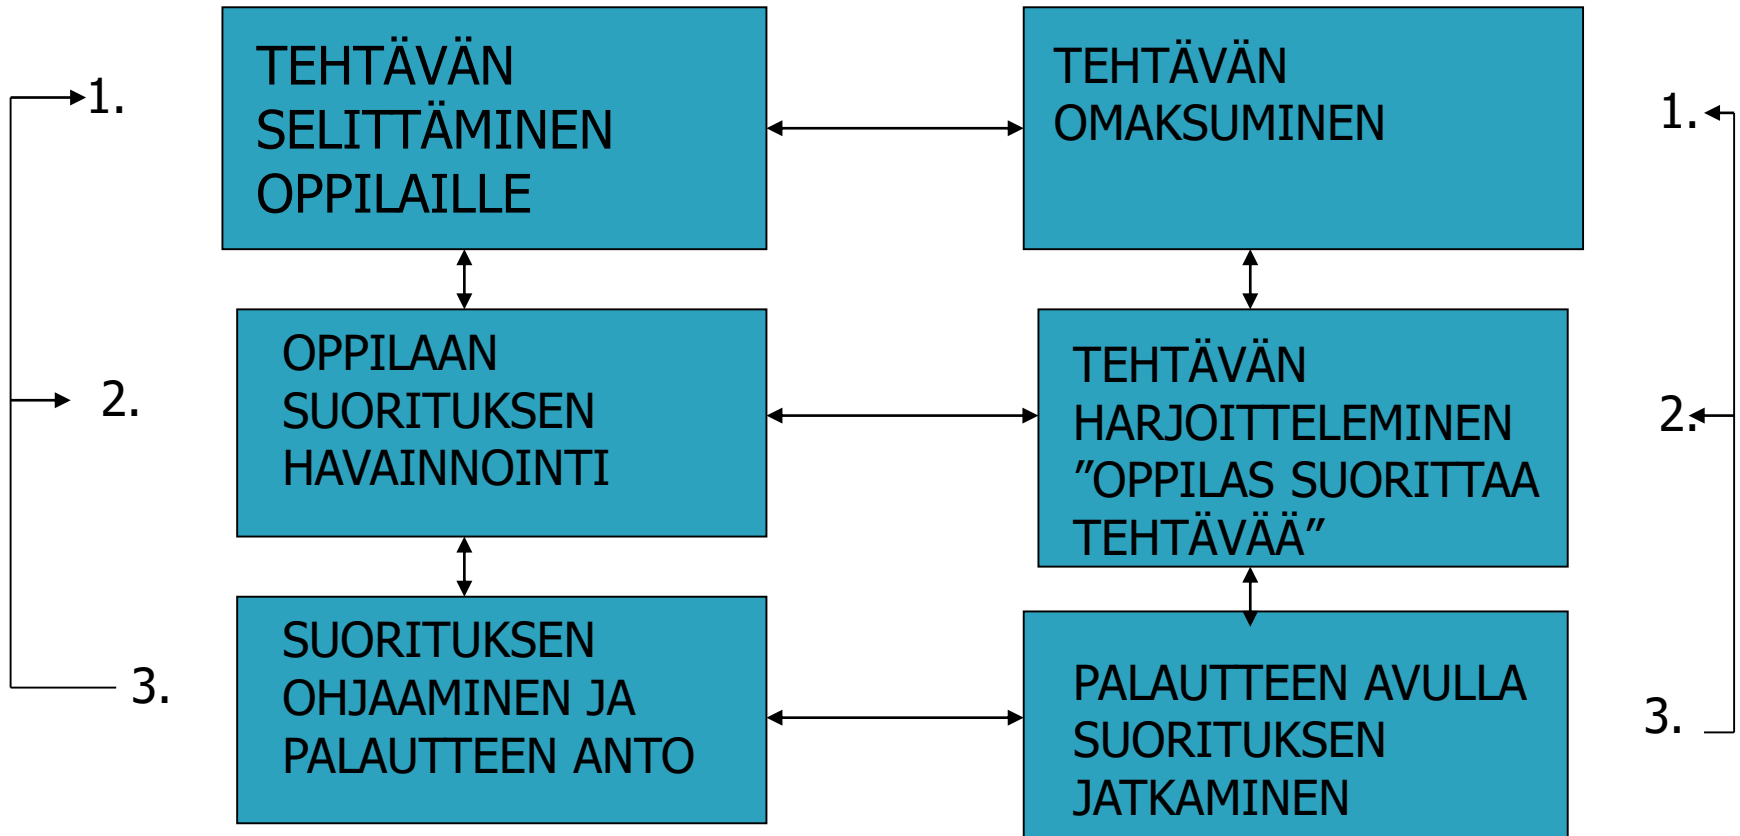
1.

TEHTÄVÄN SELITTÄMINEN OPPILAILLE

TEHTÄVÄN OMAKSUMINEN

1.

2.

OPPILAAN SUORITUKSEN HAVAINNOINTI

TEHTÄVÄN HARJOITTELEMINEN ”OPPILAS SUORITTAA TEHTÄVÄÄ”

2.

3.

SUORITUKSEN OHJAAMINEN JA PALAUTTEEN ANTO

PALAUTTEEN AVULLA SUORITUKSEN JATKAMINEN

3.